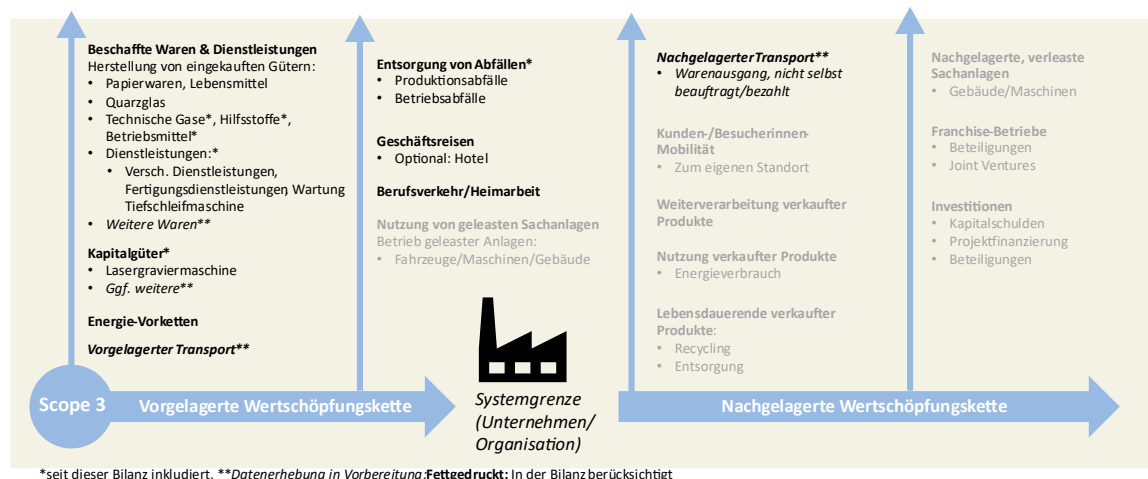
**Beschaffte Waren & Dienstleistungen**
Herstellung von eingekauften Gütern:
• Papierwaren, Lebensmittel
• Quarzglas
• Technische Gase*, Hilfsstoffe*, Betriebsmittel*
• Dienstleistungen:*
  • Versch. Dienstleistungen, Fertigungsdienstleistungen, Wartung Tiefschleifmaschine
• *Weitere Waren***

**Kapitalgüter***
• Lasergraviermaschine
• *Ggf. weitere***

**Energie-Vorketten**

***Vorgelagerter Transport*****

**Entsorgung von Abfällen***
• Produktionsabfälle
• Betriebsabfälle

**Geschäftsreisen**
• Optional: Hotel

**Berufsverkehr/Heimarbeit**

Nutzung von geleasten Sachanlagen
Betrieb geleaster Anlagen:
• Fahrzeuge/Maschinen/Gebäude

***Nachgelagerter Transport*****
• *Warenausgang, nicht selbst beauftragt/bezahlt*

Kunden-/Besucherinnen-Mobilität
• Zum eigenen Standort

Weiterverarbeitung verkaufter Produkte

Nutzung verkaufter Produkte
• Energieverbrauch

Lebensdauerende verkaufter Produkte:
• Recycling
• Entsorgung

Nachgelagerte, verleaste Sachanlagen
• Gebäude/Maschinen

Franchise-Betriebe
• Beteiligungen
• Joint Ventures

Investitionen
• Kapitalschulden
• Projektfinanzierung
• Beteiligungen

Scope 3 Vorgelagerte Wertschöpfungskette

*Systemgrenze (Unternehmen/ Organisation)*

Nachgelagerte Wertschöpfungskette

*seit dieser Bilanz inkludiert. ***Datenerhebung in Vorbereitung*;**Fettgedruckt:** In der Bilanz berücksichtigt